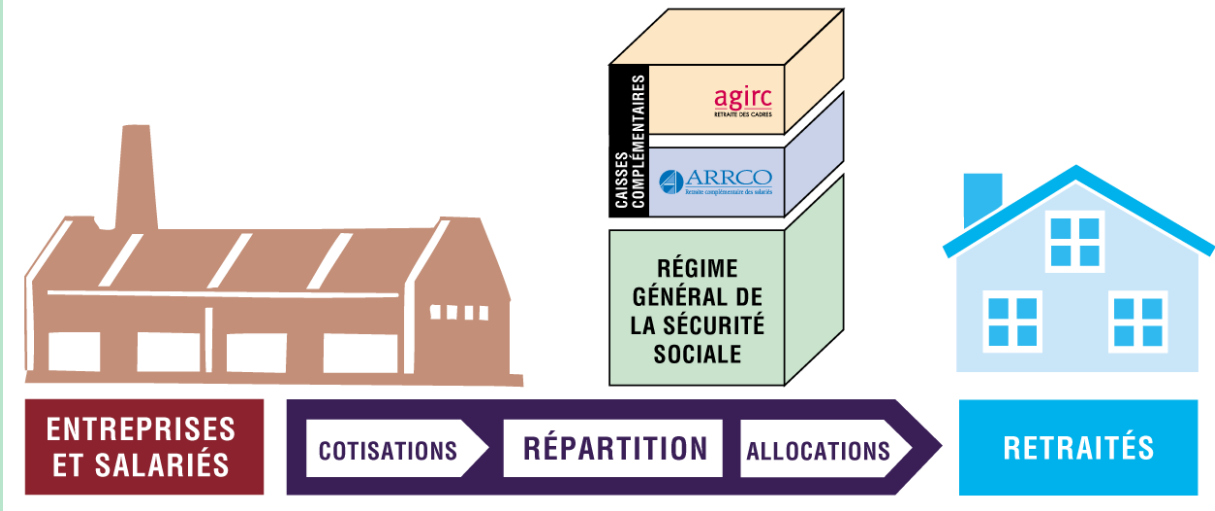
CAISSES COMPLÉMENTAIRES

agirc
RETRAITE DES CADRES

ARRCO
Retraite complémentaire des salariés

RÉGIME GÉNÉRAL DE LA SÉCURITÉ SOCIALE

ENTREPRISES ET SALARIÉS

COTISATIONS

RÉPARTITION

ALLOCATIONS

RETRAITÉS